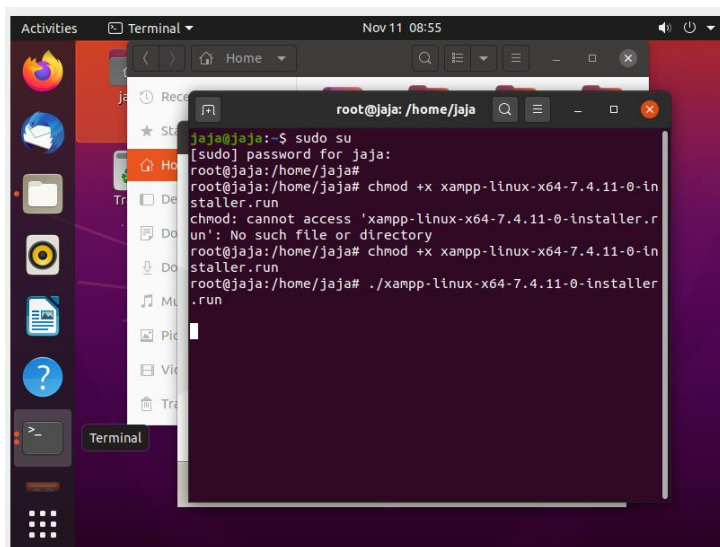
Activities Terminal ▾ Nov 11 08:55

Home

ja Rece

Sta

Ho

Tr De

Do

Do

Mu

Pic

Vi

Tra

root@jaja: /home/jaja

jaja@jaja:~$ sudo su
[sudo] password for jaja:
root@jaja:/home/jaja#
root@jaja:/home/jaja# chmod +x xampp-linux-x64-7.4.11-0-installer.run
chmod: cannot access 'xampp-linux-x64-7.4.11-0-installer.run': No such file or directory
root@jaja:/home/jaja# chmod +x xampp-linux-x64-7.4.11-0-installer.run
root@jaja:/home/jaja# ./xampp-linux-x64-7.4.11-0-installer.run

Terminal